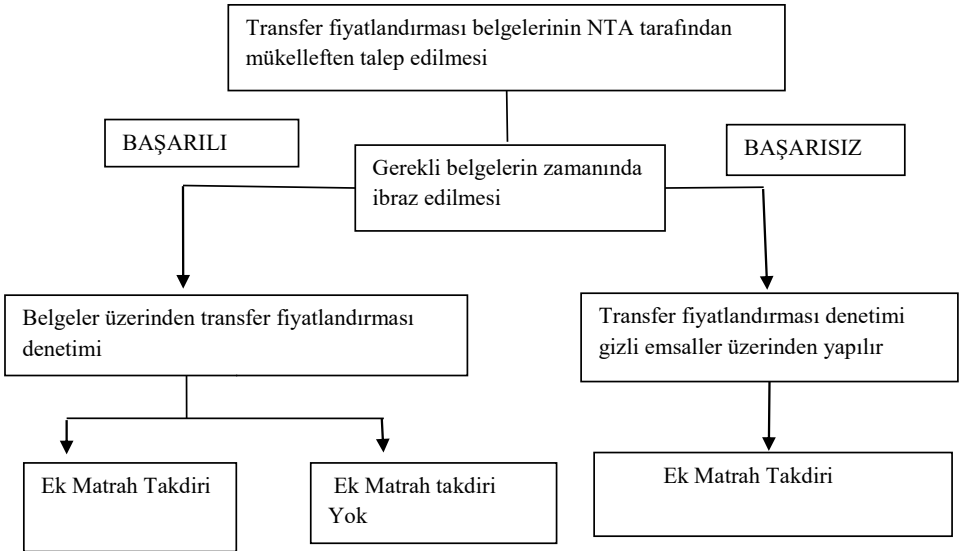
Transfer fiyatlandırması belgelerinin NTA tarafından mükelleften talep edilmesi

BAŞARILI

Gerekli belgelerin zamanında ibraz edilmesi

BAŞARISIZ

Belgeler üzerinden transfer fiyatlandırması denetimi

Transfer fiyatlandırması denetimi gizli emsaller üzerinden yapılır

Ek Matrah Takdiri

Ek Matrah takdiri Yok

Ek Matrah Takdiri